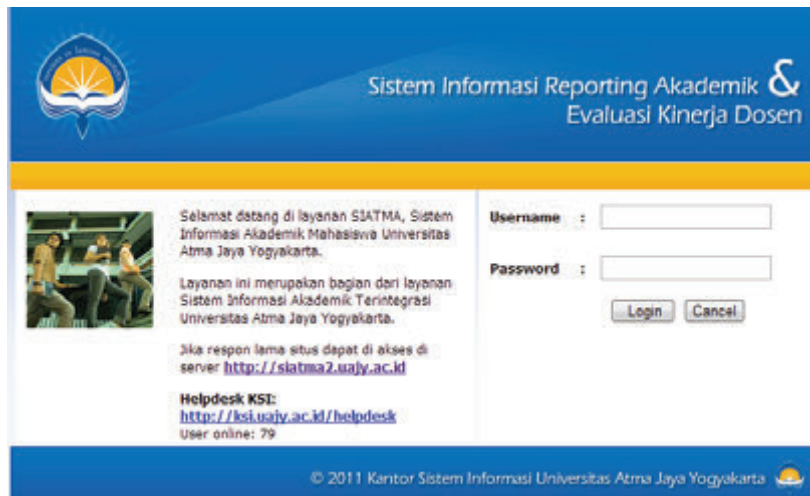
Sistem Informasi Reporting Akademik &
Evaluasi Kinerja Dosen

Selamat datang di layanan SIATMA, Sistem Informasi Akademik Mahasiswa Universitas Atma Jaya Yogyakarta.

Layanan ini merupakan bagian dari layanan Sistem Informasi Akademik Terintegrasi Universitas Atma Jaya Yogyakarta.

Jika respon lama situs dapat di akses di server http://siatma2.uajy.ac.id

Helpdesk KSI:
http://ksi.uajy.ac.id/helpdesk
User online: 79

Username :

Password :

Login Cancel

© 2011 Kantor Sistem Informasi Universitas Atma Jaya Yogyakarta